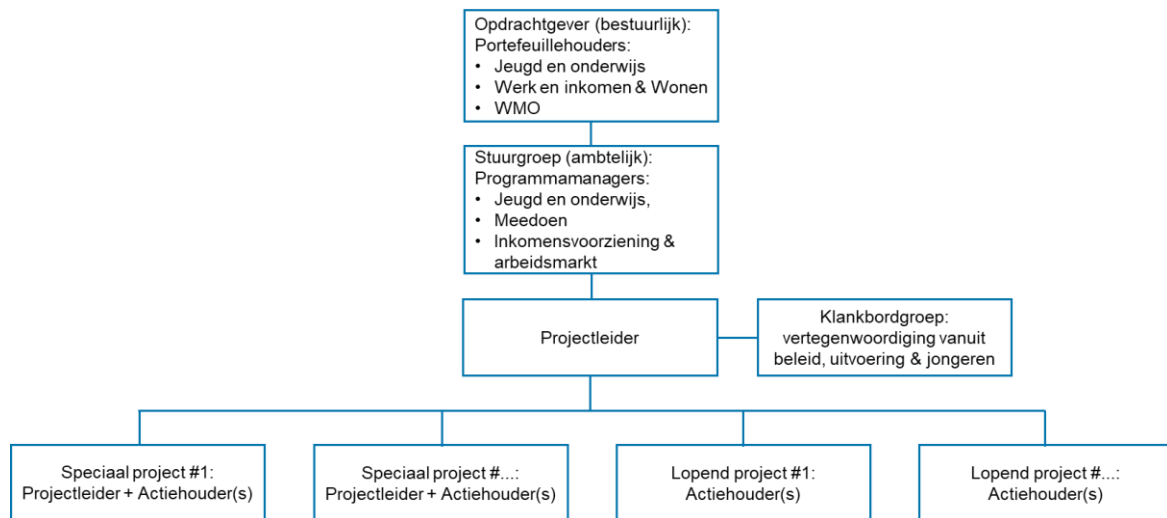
Opdrachtgever (bestuurlijk):
Portefeuillehouders:
• Jeugd en onderwijs
• Werk en inkomen & Wonen
• WMO

Stuurgroep (ambtelijk):
Programmamanagers:
• Jeugd en onderwijs,
• Meedoen
• Inkomensvoorziening & arbeidsmarkt

Projectleider

Klankbordgroep: vertegenwoordiging vanuit beleid, uitvoering & jongeren

Speciaal project #1: Projectleider + Actiehouder(s)

Speciaal project #...: Projectleider + Actiehouder(s)

Lopend project #1: Actiehouder(s)

Lopend project #...: Actiehouder(s)